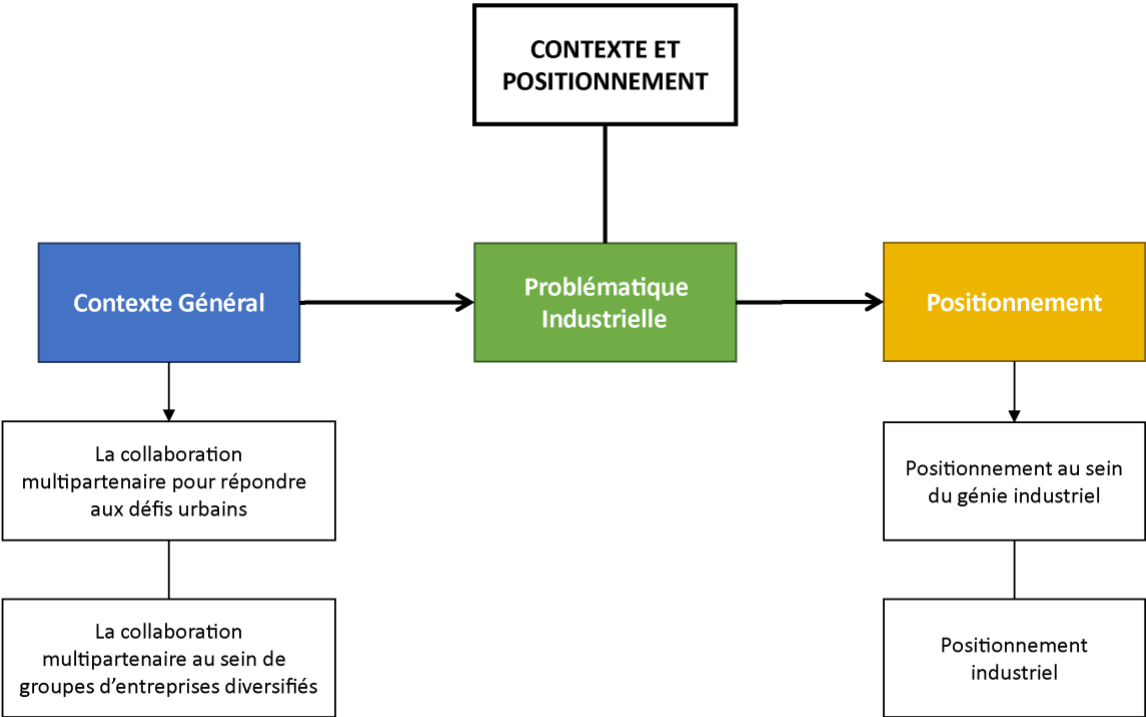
CONTEXTE ET POSITIONNEMENT

Contexte Général

Problématique Industrielle

Positionnement

La collaboration multipartenaire pour répondre aux défis urbains

La collaboration multipartenaire au sein de groupes d’entreprises diversifiés

Positionnement au sein du génie industriel

Positionnement industriel